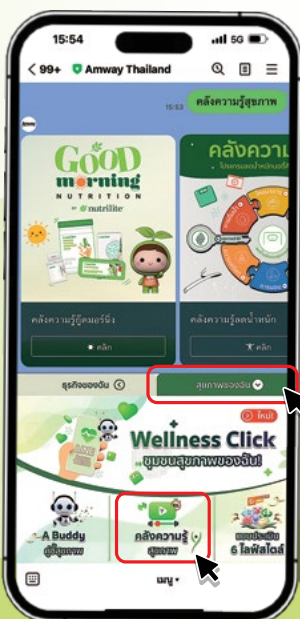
15:54

5G

< 99+ Amway Thailand

15:53 คลังความรู้สุขภาพ

GOOD morning NUTRITION by nutrilite

คลังความ

คลังความรู้กู๊ดมอร์นิ่ง

คลิก

คลังความรู้ลดน้ำหนัก

คลิก

ธุรกิจของฉัน

สุขภาพของฉัน

ใหม่

Wellness Click

ชุมชนสุขภาพของฉัน!

A Buddy

คู่หูสุขภาพ

คลังความรู้

สุขภาพ

6 ไลฟ์สไตล์

เมนู